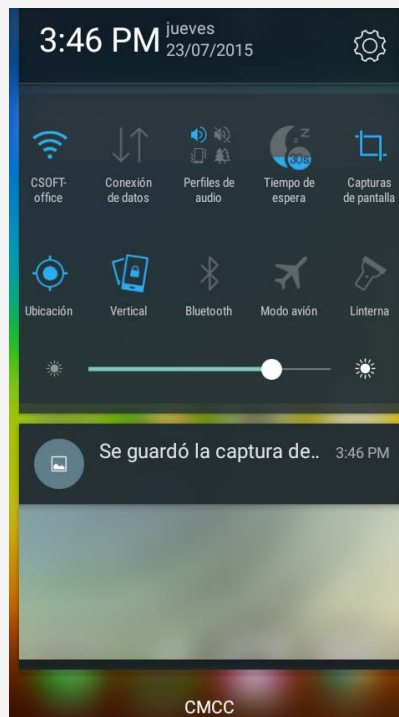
3:46 PM jueves 23/07/2015

CSOFT-office
Conexión de datos
Perfiles de audio
Tiempo de espera
30s
Capturas de pantalla

Ubicación
Vertical
Bluetooth
Modo avión
Linterna

Se guardó la captura de.. 3:46 PM

CMCC